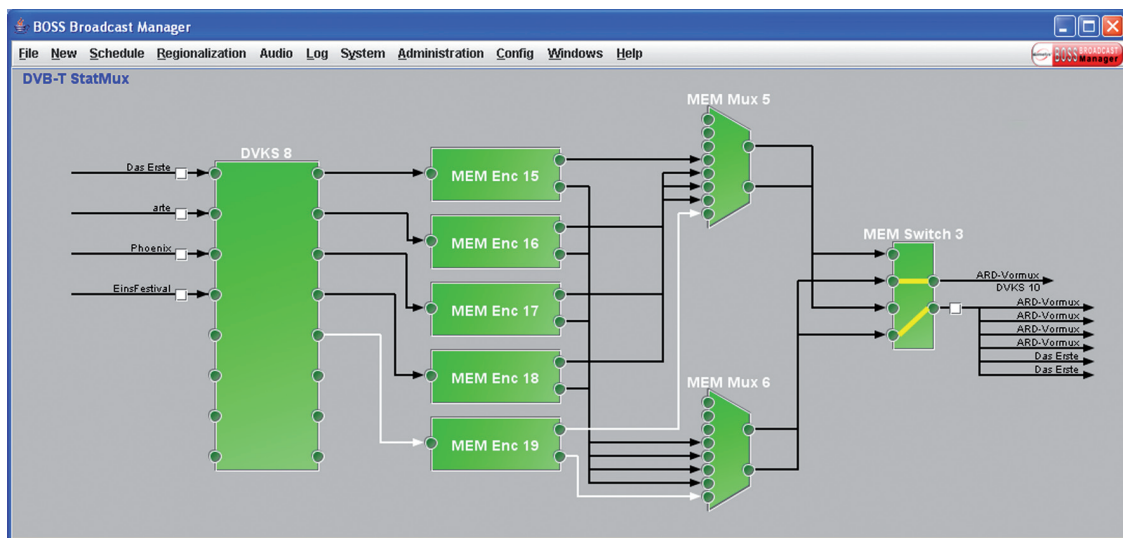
BOSS Broadcast Manager

File New Schedule Regionalization Audio Log System Administration Config Windows Help

BOSS BROADCAST Manager

DVB-T StatMux

Das Erste
arte
Phoenix
EinsFestival

DVKS 8

MEM Enc 15
MEM Enc 16
MEM Enc 17
MEM Enc 18
MEM Enc 19

MEM Mux 5
MEM Mux 6

MEM Switch 3

ARD-Vormux
DVKS 10
ARD-Vormux
ARD-Vormux
ARD-Vormux
ARD-Vormux
Das Erste
Das Erste